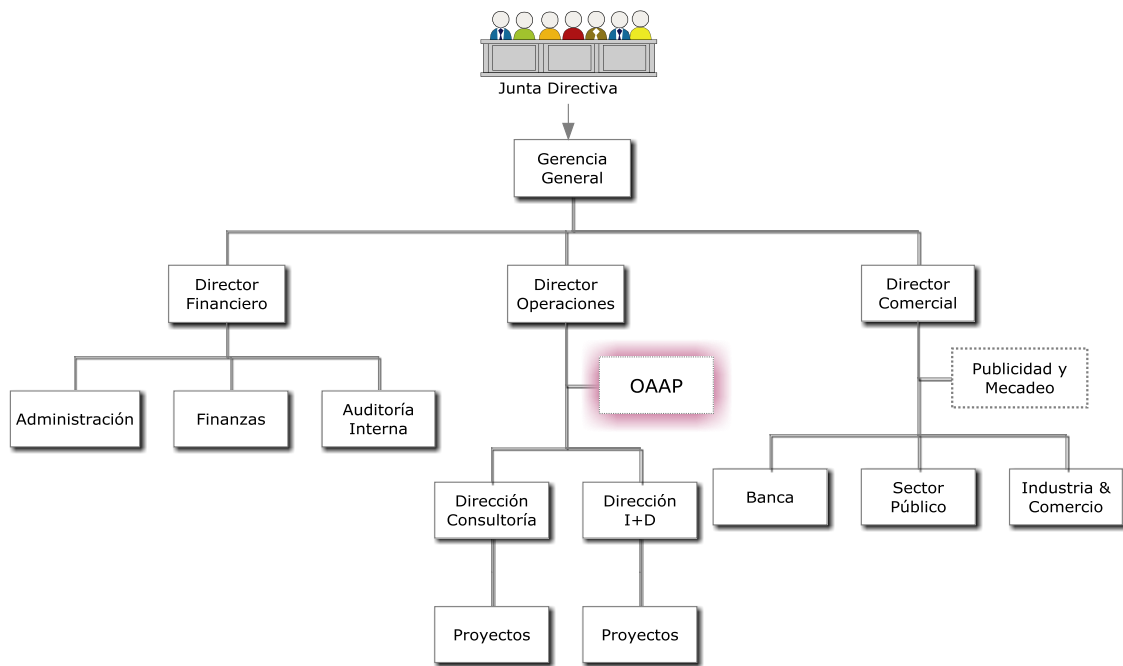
Junta Directiva

Gerencia General

Director Financiero

Director Operaciones

Director Comercial

OAAP

Publicidad y Mecadeo

Administración

Finanzas

Auditoría Interna

Dirección Consultoría

Dirección I+D

Banca

Sector Público

Industria & Comercio

Proyectos

Proyectos